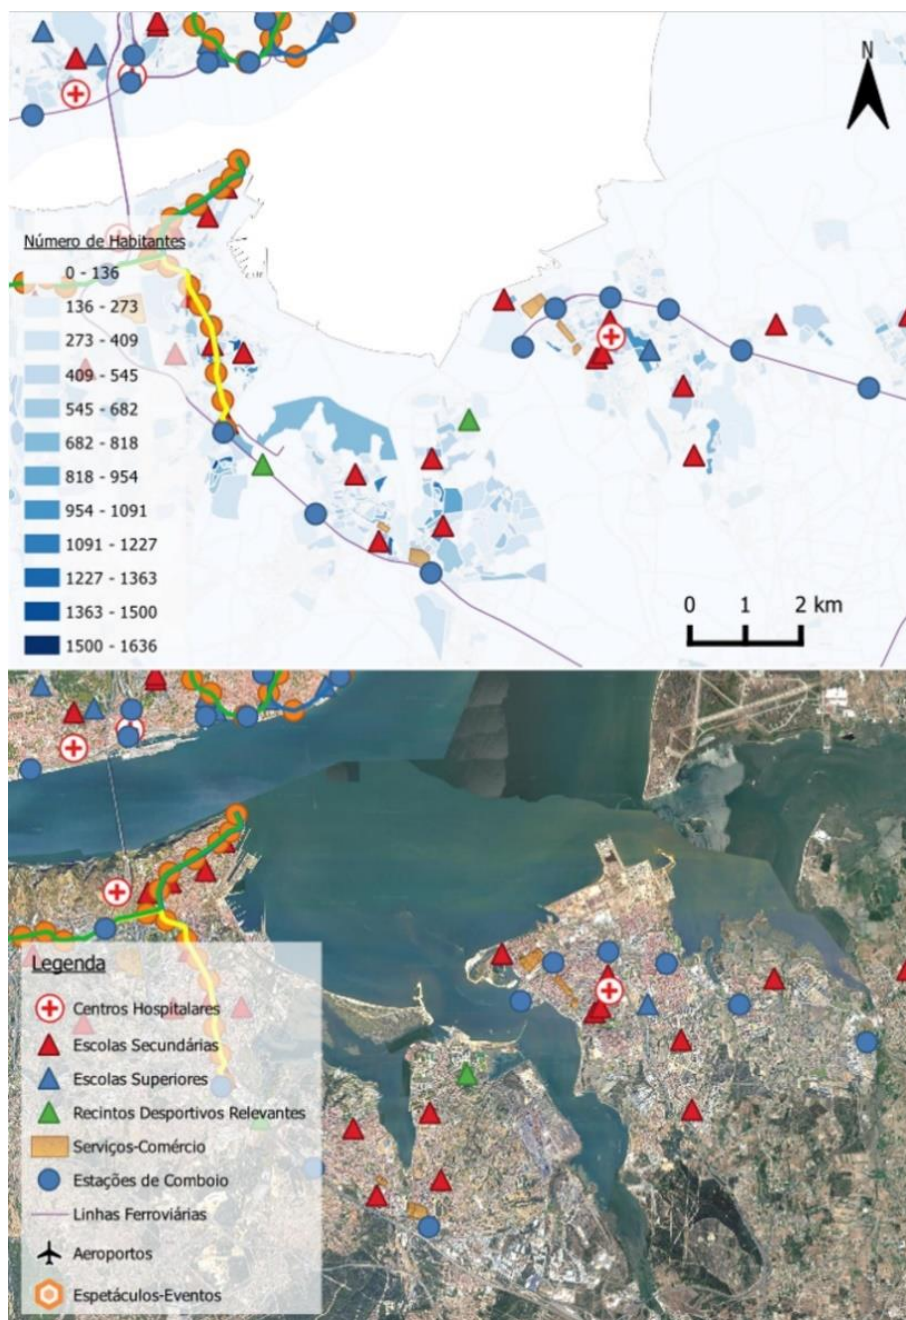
N

Número de Habitantes
0 - 136
136 - 273
273 - 409
409 - 545
545 - 682
682 - 818
818 - 954
954 - 1091
1091 - 1227
1227 - 1363
1363 - 1500
1500 - 1636

0 1 2 km

Legenda
Centros Hospitalares
Escolas Secundárias
Escolas Superiores
Recintos Desportivos Relevantes
Serviços-Comércio
Estações de Comboio
Linhas Ferroviárias
Aeroportos
Espetáculos-Eventos